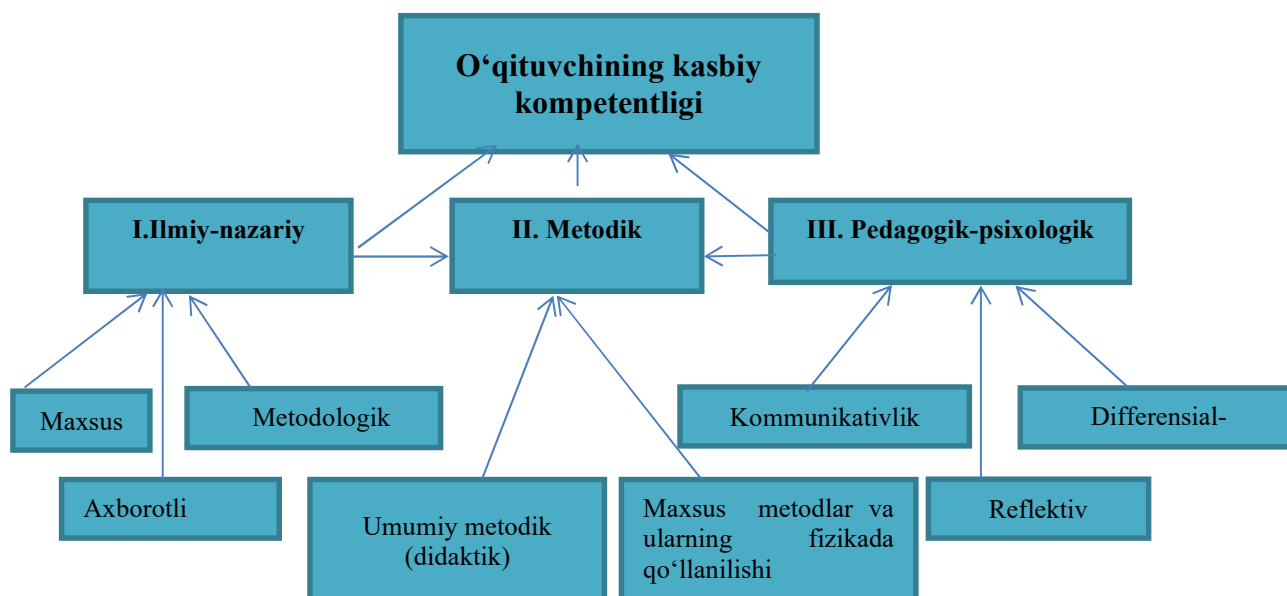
O‘qituvchining kasbiy kompetentligi

I.Ilmiy-nazariy

II. Metodik

III. Pedagogik-psixologik

Maxsus

Metodologik

Axborotli

Umumiy metodik (didaktik)

Maxsus metodlar va ularning fizikada qo‘llanilishi

Kommunikativlik

Differensial-

Reflektiv